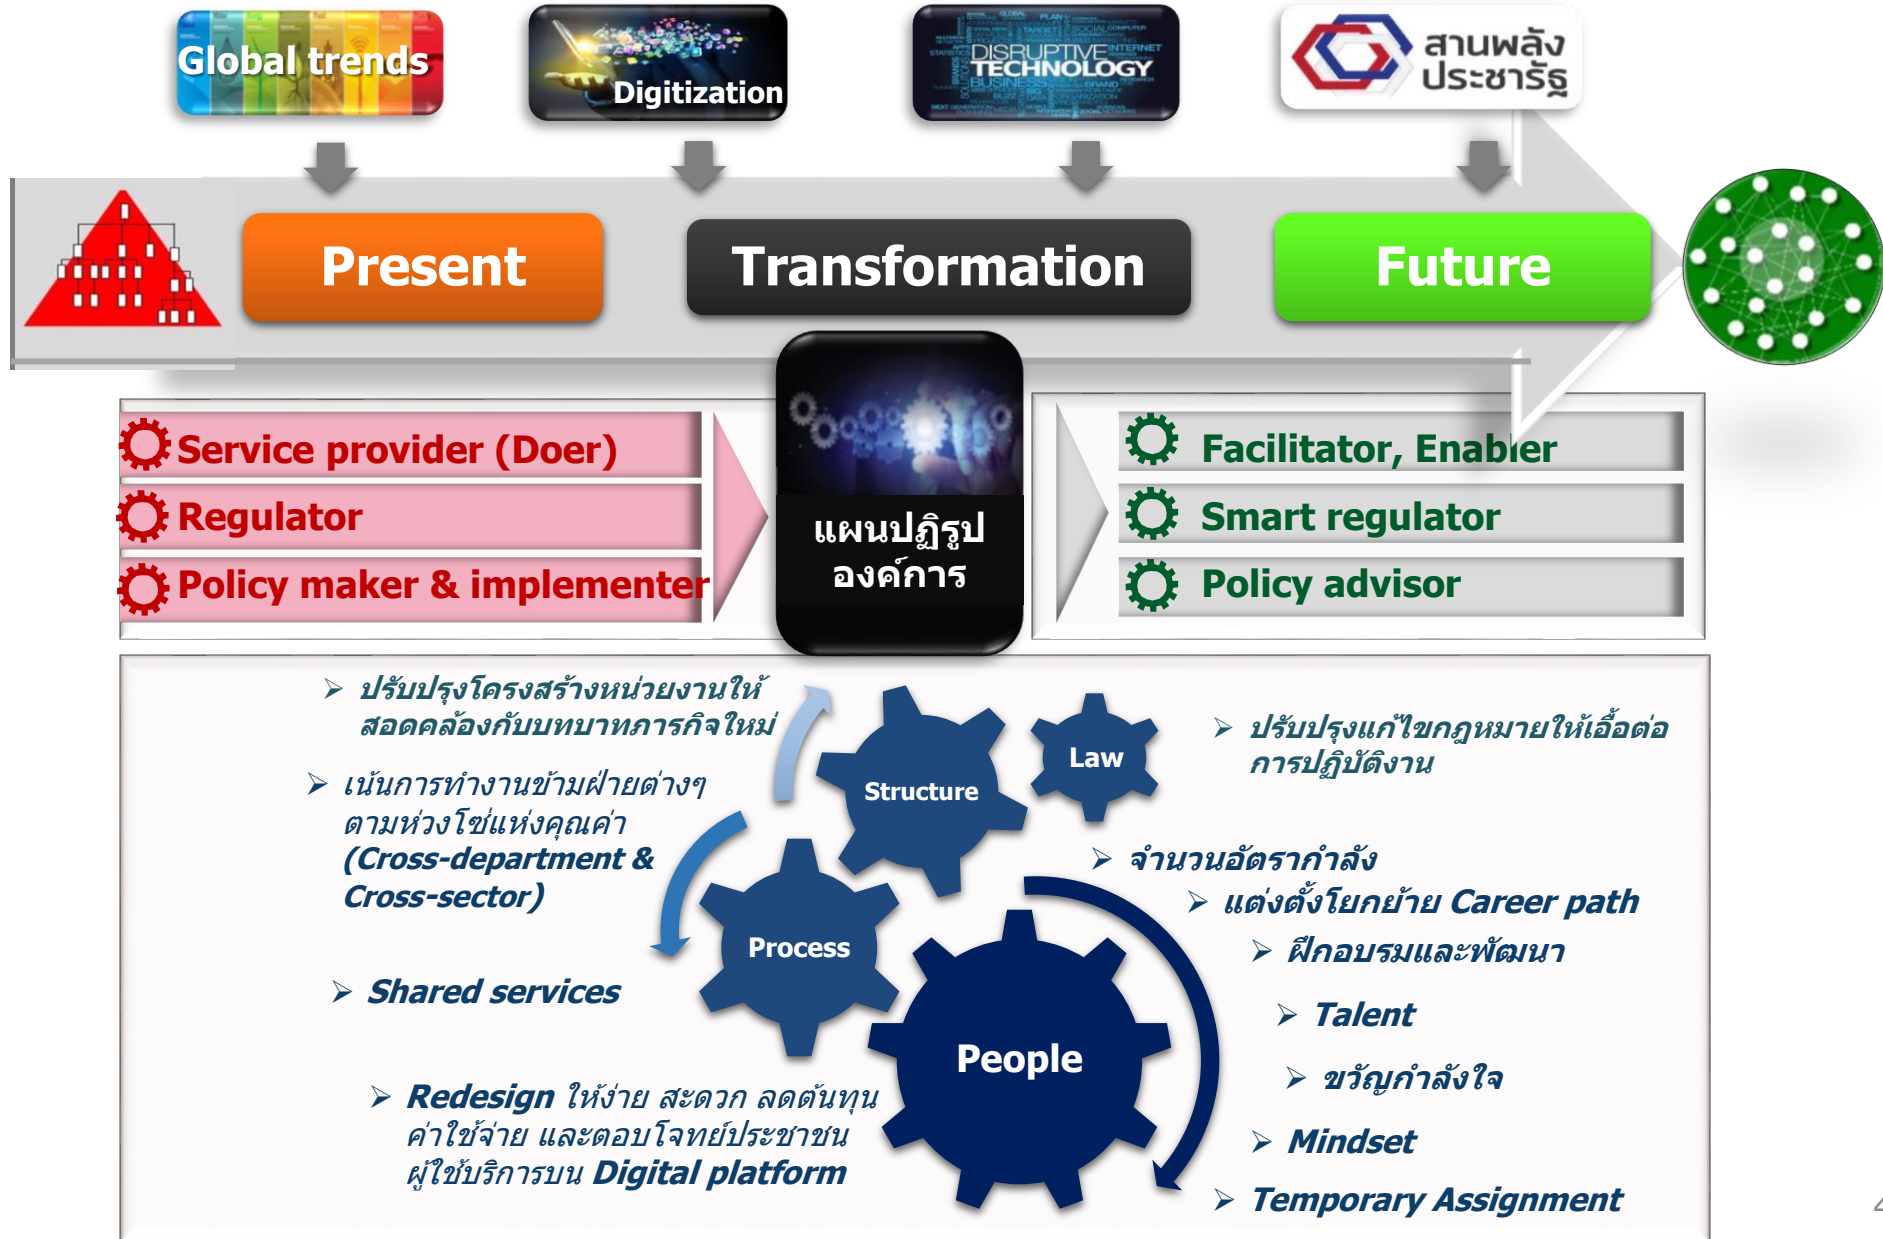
Global trends

Digitization

DISRUPTIVE TECHNOLOGY

สานพลังประชารัฐ

Present

Transformation

Future

Service provider (Doer)

Regulator

Policy maker & implementer

แผนปฏิรูปองค์การ

Facilitator, Enabler

Smart regulator

Policy advisor

➢ ปรับปรุงโครงสร้างหน่วยงานให้สอดคล้องกับบทบาทภารกิจใหม่

➢ เน้นการทำงานข้ามฝ่ายต่างๆ ตามห่วงโซ่แห่งคุณค่า (Cross-department & Cross-sector)

➢ Shared services

➢ Redesign ให้ง่าย สะดวก ลดต้นทุนค่าใช้จ่าย และตอบโจทย์ประชาชนผู้ใช้บริการบน Digital platform

Structure

Law

Process

People

➢ ปรับปรุงแก้ไขกฎหมายให้เอื้อต่อการปฏิบัติงาน

➢ จำนวนอัตรากำลัง

➢ แต่งตั้งโยกย้าย Career path

➢ ฝึกอบรมและพัฒนา

➢ Talent

➢ ขวัญกำลังใจ

➢ Mindset

➢ Temporary Assignment